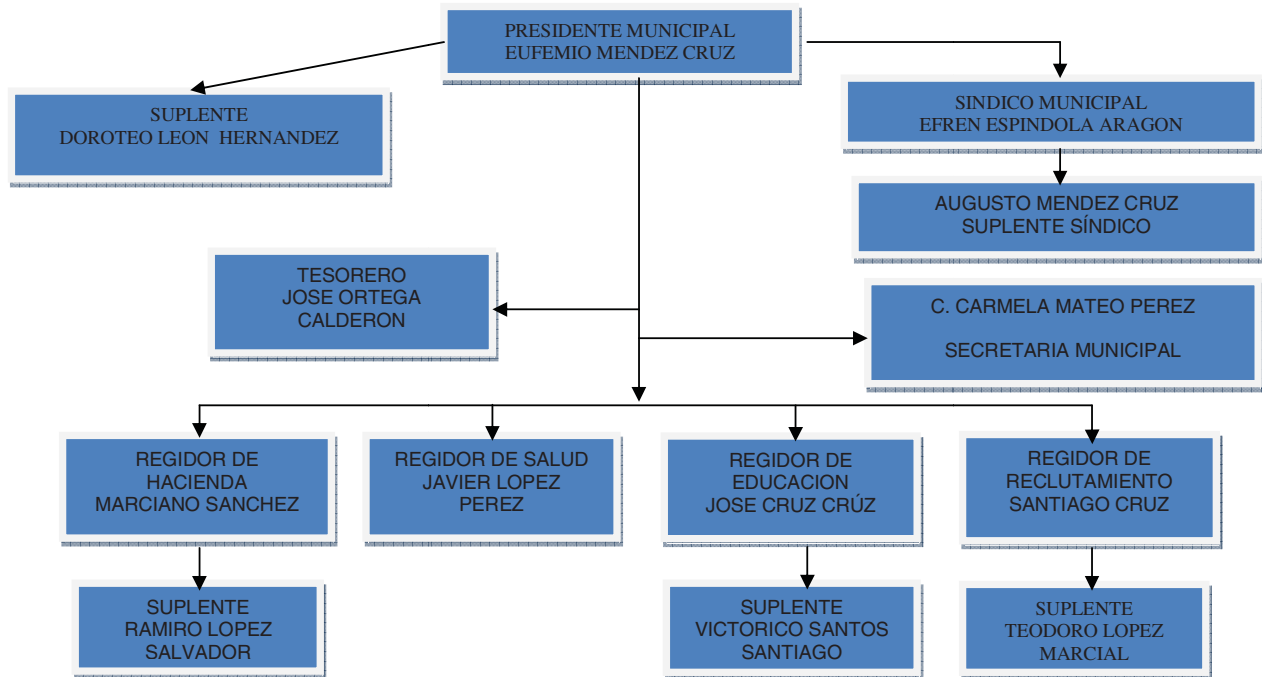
PRESIDENTE MUNICIPAL
EUFEMIO MENDEZ CRUZ

SUPLENTE
DOROTEO LEON HERNANDEZ

SINDICO MUNICIPAL
EFREN ESPINDOLA ARAGON

AUGUSTO MENDEZ CRUZ
SUPLENTE SÍNDICO

TESORERO
JOSE ORTEGA
CALDERON

C. CARMELA MATEO PEREZ

SECRETARIA MUNICIPAL

REGIDOR DE
HACIENDA
MARCIANO SANCHEZ

REGIDOR DE SALUD
JAVIER LOPEZ
PEREZ

REGIDOR DE
EDUCACION
JOSE CRUZ CRÚZ

REGIDOR DE
RECLUTAMIENTO
SANTIAGO CRUZ

SUPLENTE
RAMIRO LOPEZ
SALVADOR

SUPLENTE
VICTORICO SANTOS
SANTIAGO

SUPLENTE
TEODORO LOPEZ
MARCIAL